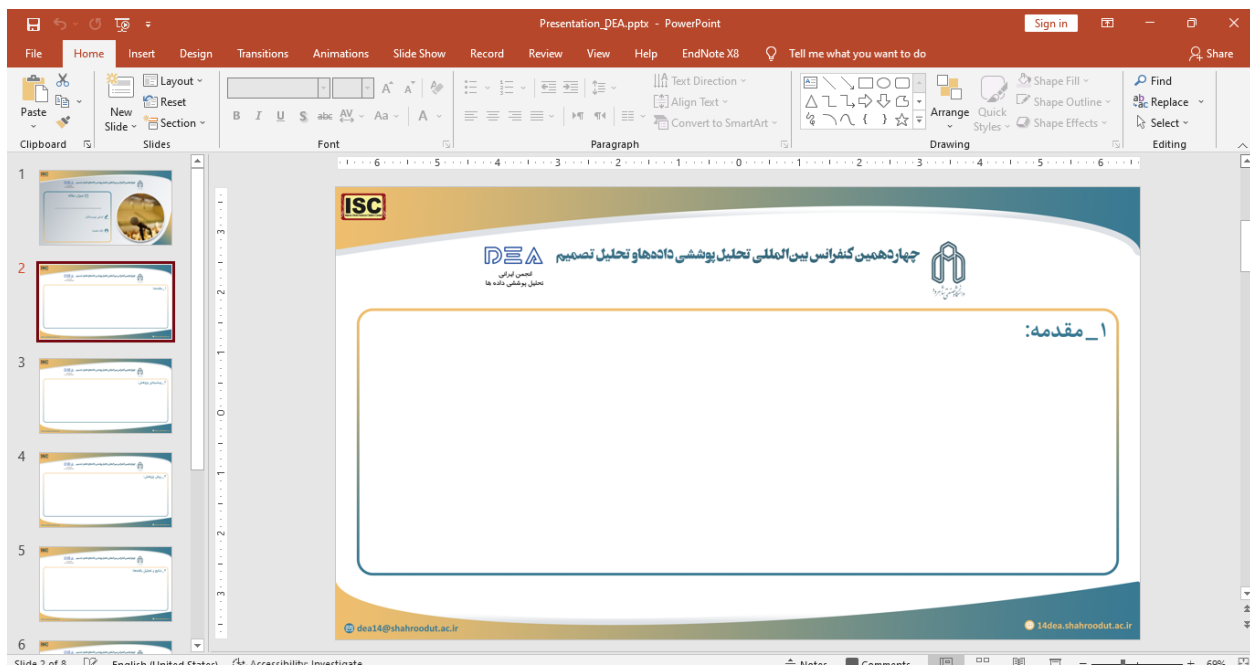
Presentation_DEA.pptx - PowerPoint
Sign in
File Home Insert Design Transitions Animations Slide Show Record Review View Help EndNote X8 Tell me what you want to do Share
Paste
Clipboard
New Slide
Layout
Reset
Section
Slides
B I U S abc AV Aa A
Font
Text Direction
Align Text
Convert to SmartArt
Paragraph
Arrange
Quick Styles
Shape Fill
Shape Outline
Shape Effects
Drawing
Find
Replace
Select
Editing
1
2
3
4
5
6
ISC
DEA
انجمن ایرانی
تحلیل پوششی داده ها
چهاردهمین کنفرانس بین المللی تحلیل پوششی داده‌ها و تحلیل تصمیم
۱_ مقدمه:
dea14@shahroodut.ac.ir
14dea.shahroodut.ac.ir
Slide 2 of 8
English (United States)
Accessibility: Investigate
Notes
Comments
69%